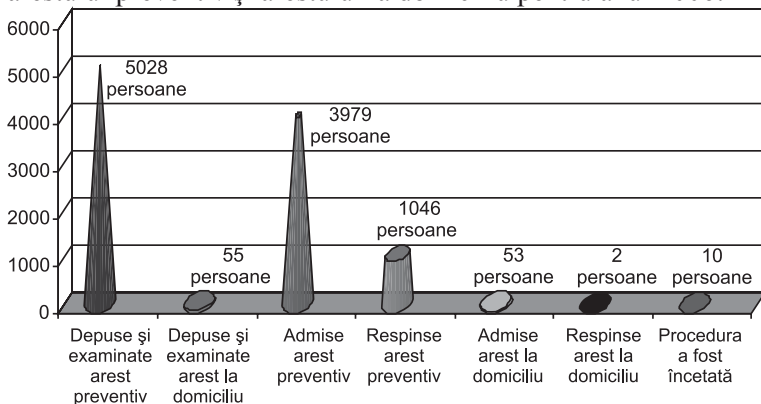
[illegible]

6000
5000
4000
3000
2000
1000
0

5028 persoane
55 persoane
3979 persoane
1046 persoane
53 persoane
2 persoane
10 persoane

Depuse şi examinate arest preventiv
Depuse şi examinate arest la domiciliu
Admise arest preventiv
Respinse arest preventiv
Admise arest la domiciliu
Respinse arest la domiciliu
Procedura a fost încetată